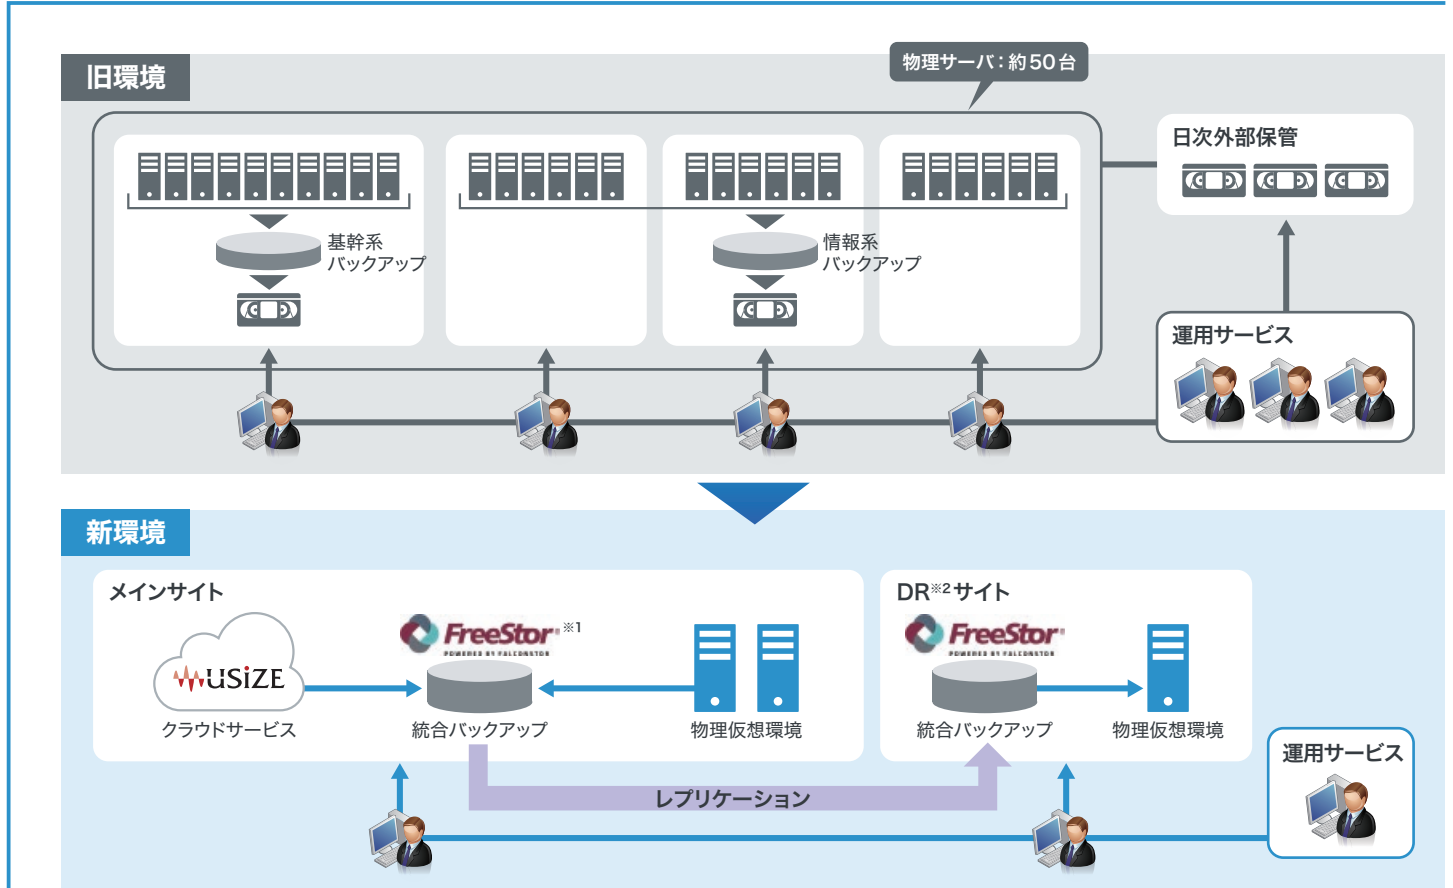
旧環境

物理サーバ：約50台

基幹系
バックアップ

情報系
バックアップ

日次外部保管

運用サービス

新環境

メインサイト

USiZE

クラウドサービス

FreeStor$^{※1}$
POWERED BY FALCONSTOR

統合バックアップ

物理仮想環境

DR$^{※2}$サイト

FreeStor
POWERED BY FALCONSTOR

統合バックアップ

物理仮想環境

レプリケーション

運用サービス